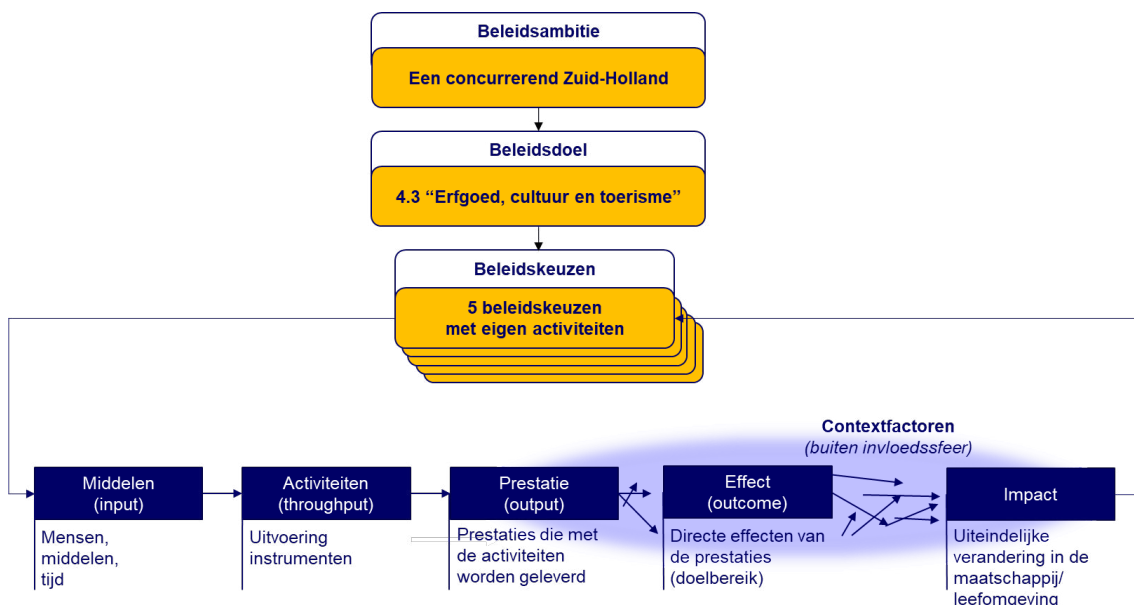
Beleidsambitie

Een concurrerend Zuid-Holland

Beleidsdoel

4.3 “Erfgoed, cultuur en toerisme”

Beleidskeuzen

5 beleidskeuzen met eigen activiteiten

Contextfactoren
(buiten invloedssfeer)

Middelen (input)

Mensen, middelen, tijd

Activiteiten (throughput)

Uitvoering instrumenten

Prestatie (output)

Prestaties die met de activiteiten worden geleverd

Effect (outcome)

Directe effecten van de prestaties (doelbereik)

Impact

Uiteindelijke verandering in de maatschappij/ leefomgeving